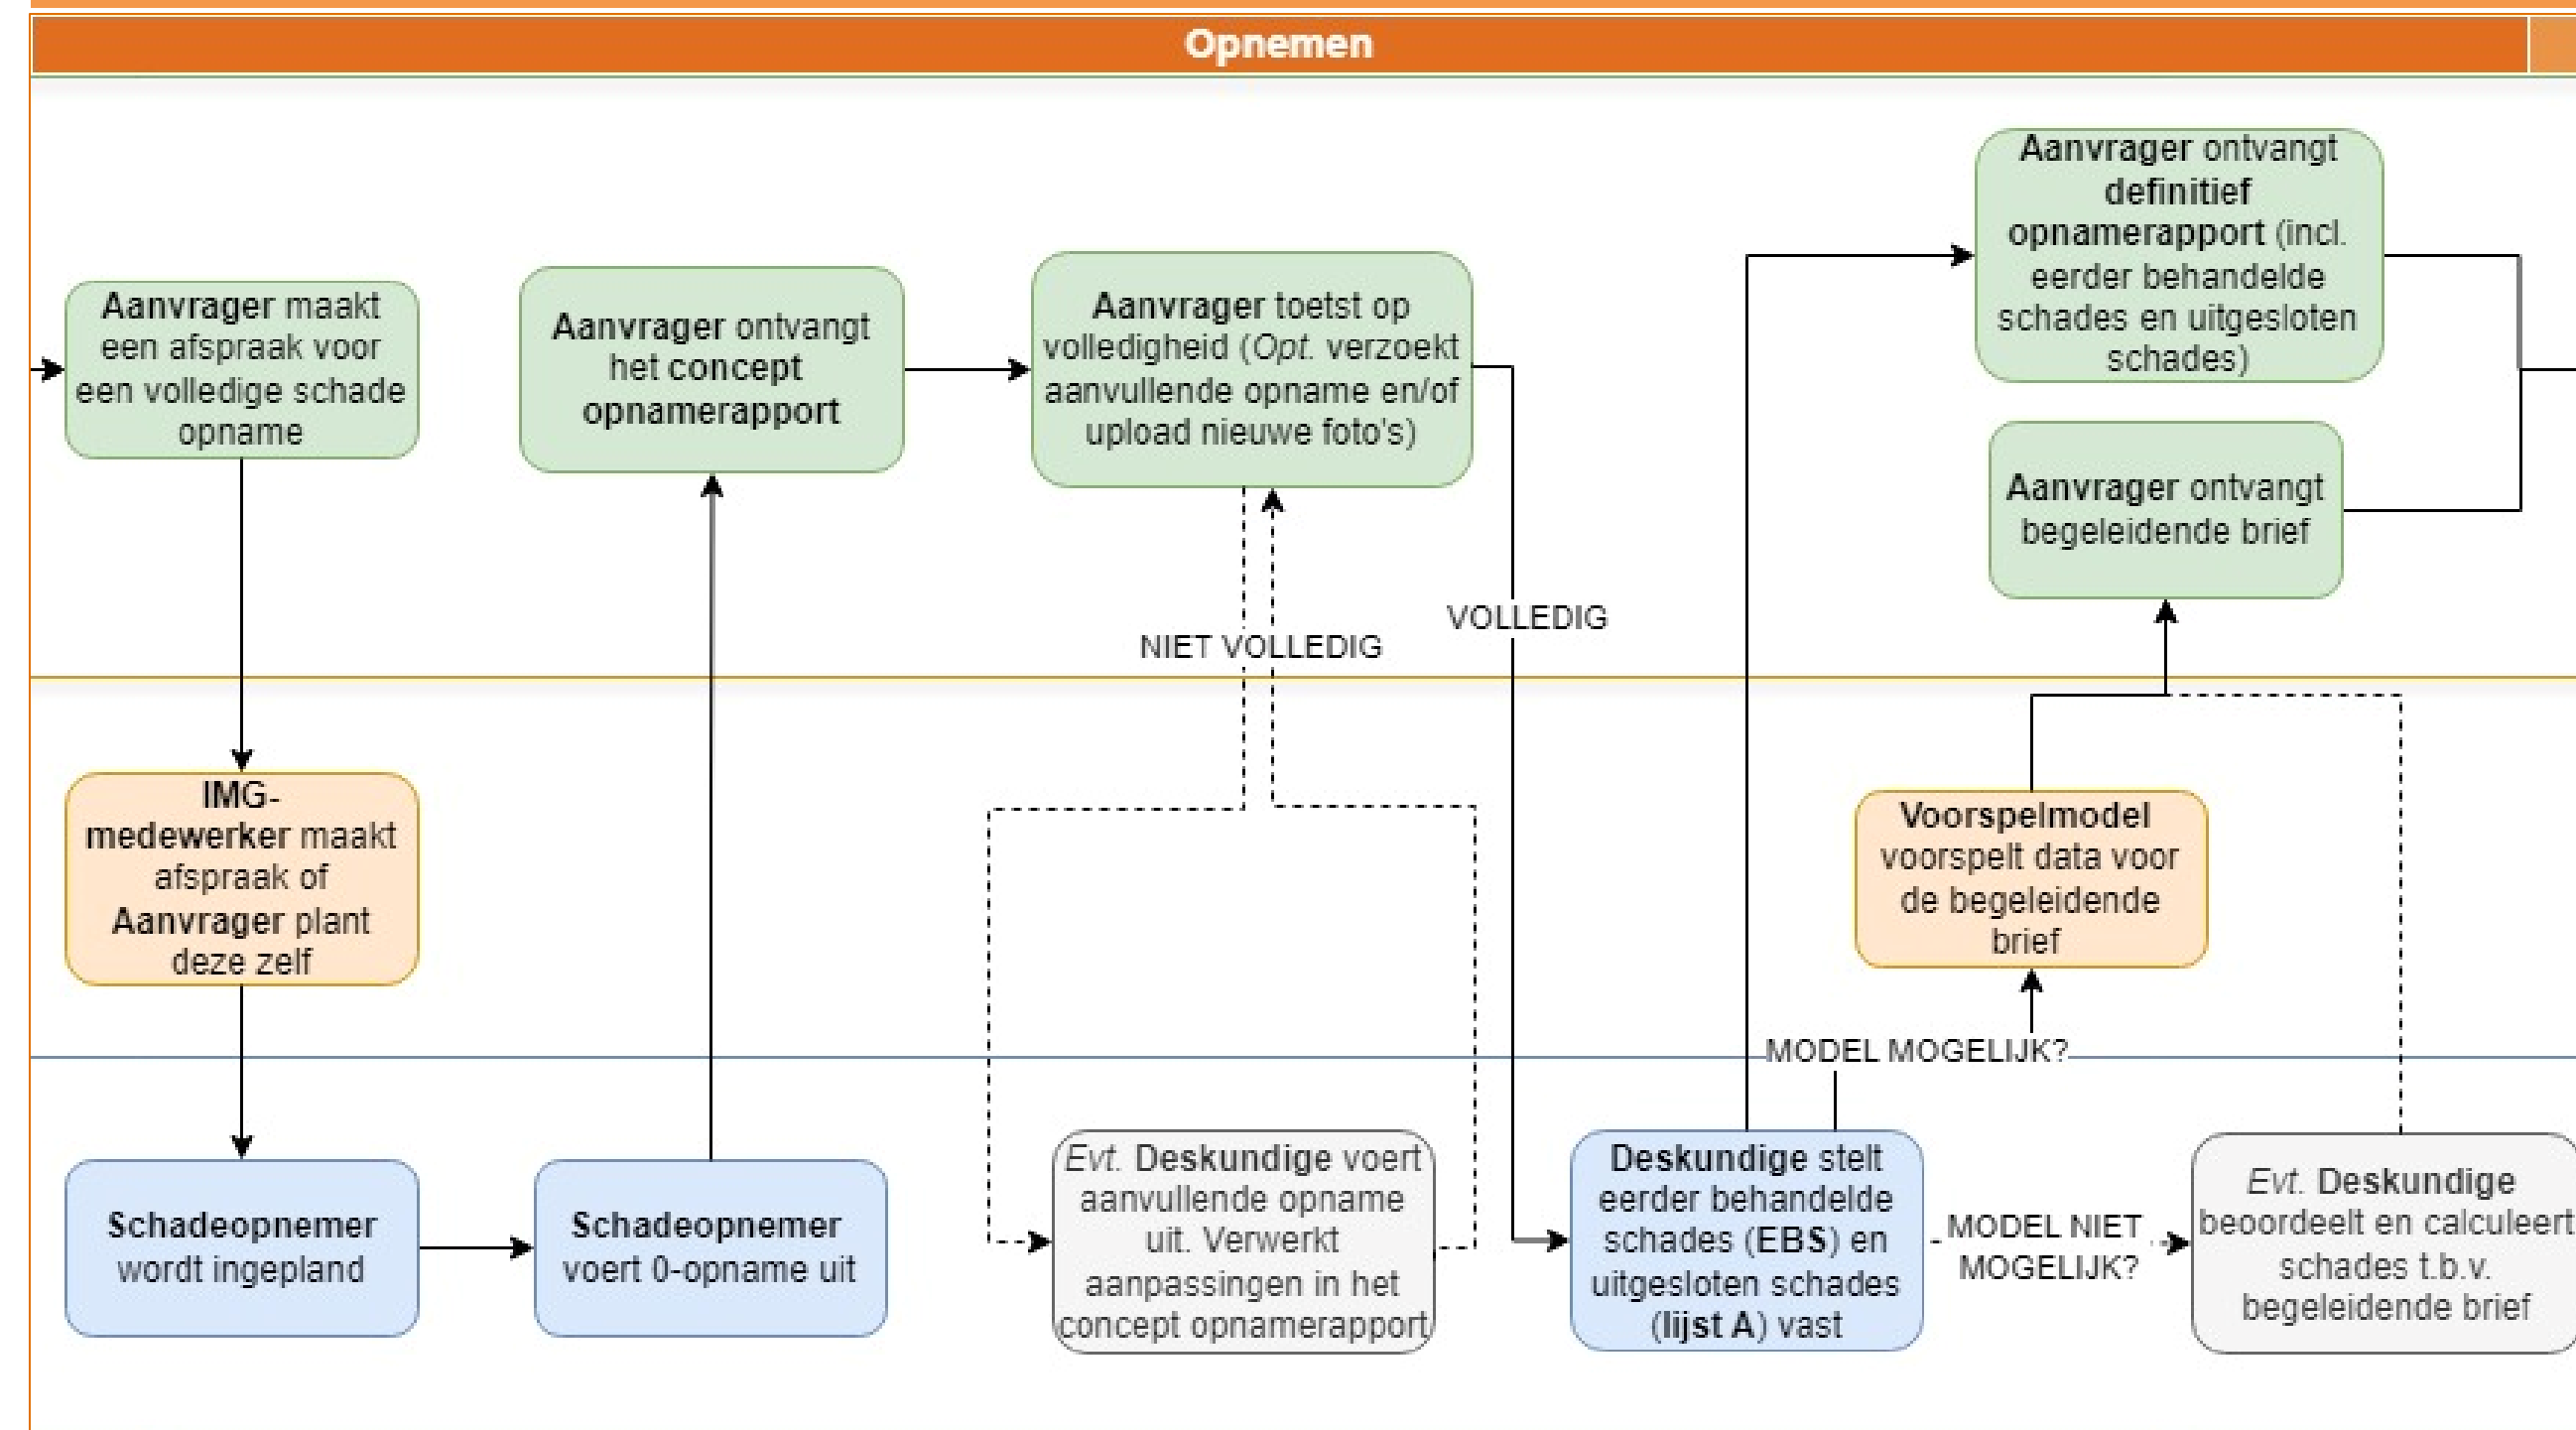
Opnemen

Aanvrager maakt een afspraak voor een volledige schade opname

Aanvrager ontvangt het concept opnamerapport

Aanvrager toetst op volledigheid (Opt. verzoekt aanvullende opname en/of upload nieuwe foto's)

Aanvrager ontvangt definitief opnamerapport (incl. eerder behandelde schades en uitgesloten schades)

Aanvrager ontvangt begeleidende brief

VOLLEDIG

NIET VOLLEDIG

IMG-medewerker maakt afspraak of Aanvrager plant deze zelf

Voorspelmodel voorspelt data voor de begeleidende brief

MODEL MOGELIJK?

Schadeopnemer wordt ingepland

Schadeopnemer voert 0-opname uit

Evt. Deskundige voert aanvullende opname uit. Verwerkt aanpassingen in het concept opnamerapport

Deskundige stelt eerder behandelde schades (EBS) en uitgesloten schades (lijst A) vast

MODEL NIET MOGELIJK?

Evt. Deskundige beoordeelt en calculeert schades t.b.v. begeleidende brief